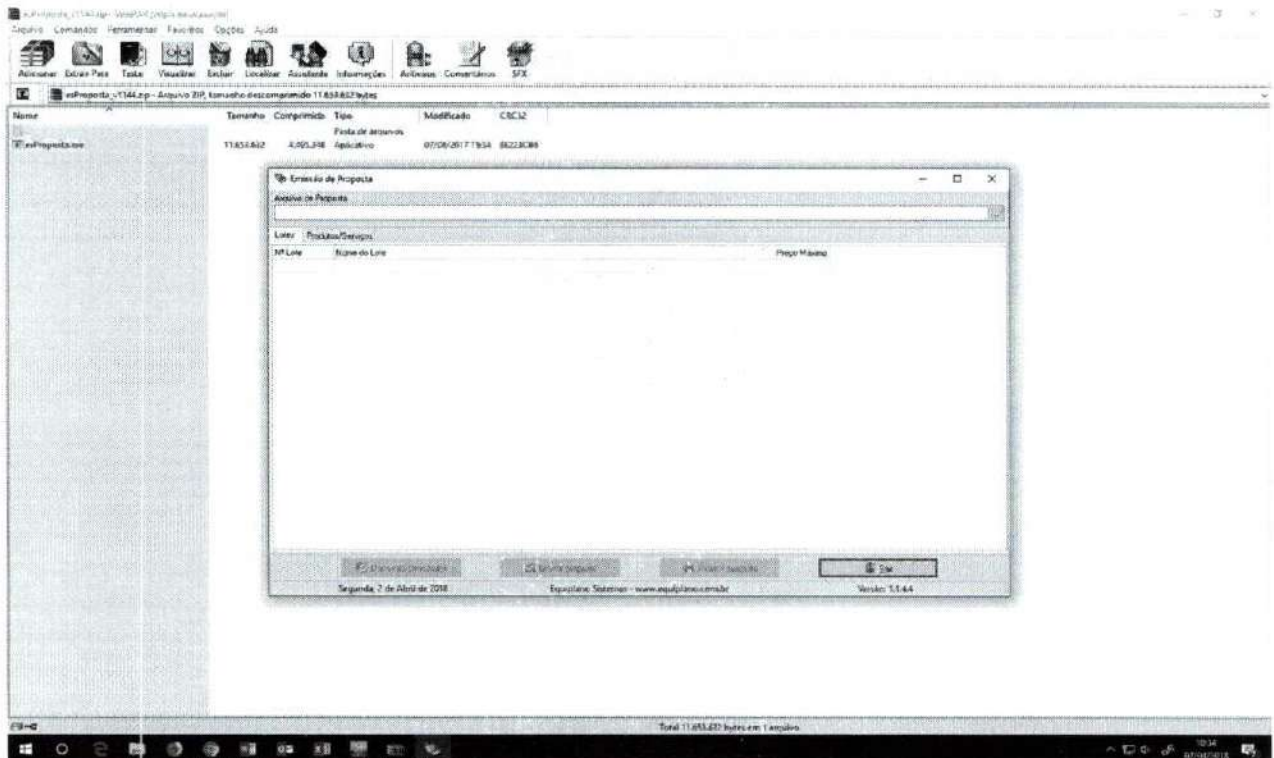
esProposta_v1144.zip - WinRAR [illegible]

Arquivo Comandos Ferramentas Favoritos Opções Ajuda

Adicionar Extrair Para Testar Visualizar Excluir Localizar Assistente Informações Antivírus Comentários SFX

esProposta_v1144.zip - Arquivo ZIP, tamanho descomprimido 11.654.652 bytes

| Nome | Tamanho | Comprimido | Tipo | Modificado | CRC32 |
|---|---|---|---|---|---|
| .. | | | Pasta de arquivos | | |
| esProposta.exe | 11.654.652 | 4.093.398 | Aplicativo | 07/08/2017 19:34 | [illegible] |

Emissão de Proposta

Arquivo de Proposta

Lotes Produtos/Serviços

Nº Lote Nome do Lote Preço Máximo

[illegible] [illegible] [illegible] Sair

Segunda, 2 de Abril de 2018 Equiplano Sistemas - www.equiplano.com.br Versão: 1.1.4.4

Total 11.654.652 bytes em 1 arquivo

10:34 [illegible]